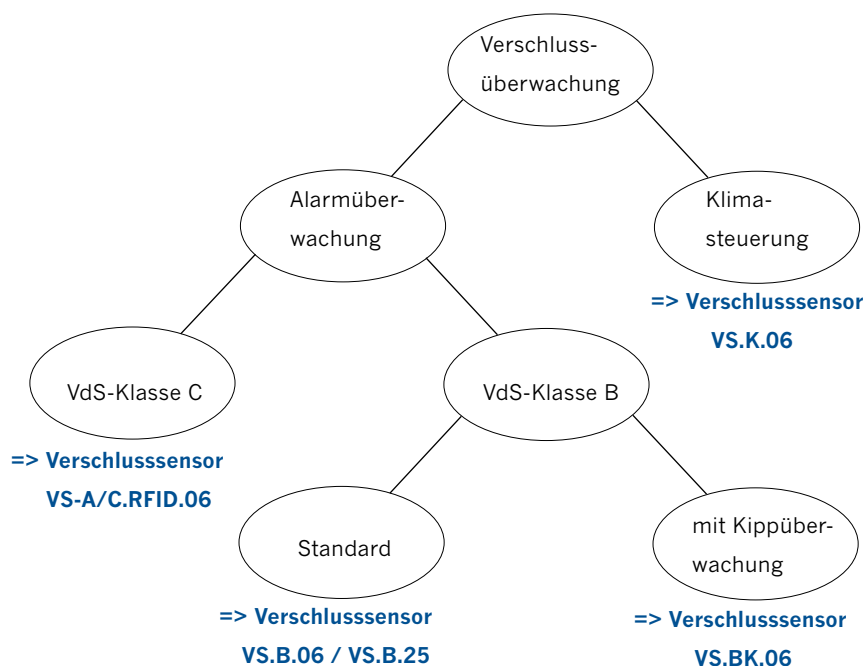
Verschlussüberwachung

Alarmüberwachung

Klimasteuerung

=> Verschlusssensor VS.K.06

VdS-Klasse C

=> Verschlusssensor VS-A/C.RFID.06

VdS-Klasse B

Standard

=> Verschlusssensor VS.B.06 / VS.B.25

mit Kippüberwachung

=> Verschlusssensor VS.BK.06